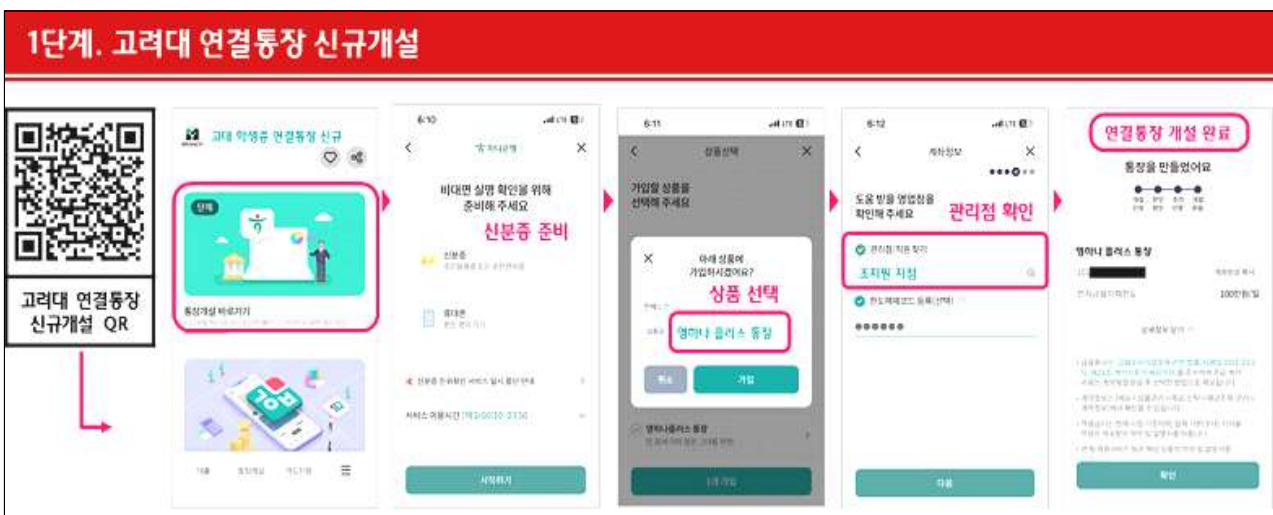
1단계. 고려대 연결통장 신규개설

고려대 연결통장 신규개설 QR

고대 학생증 연결통장 신규

통장개설 바로가기

6:10

비대면 실명 확인을 위해 준비해 주세요

신분증 준비

신분증

휴대폰

서비스 이용시간

시작하기

6:11

상품선택

가입할 상품을 선택해 주세요

아래 상품에 가입하시겠어요?

상품 선택

영하나 플러스 통장

취소

가입

영하나플러스 통장

6:12

계좌정보

도움 받을 영업점을 확인해 주세요

관리점 확인

관리점/직원 확인

조치원 지점

다음

연결통장 개설 완료

통장을 만들었어요

영하나 플러스 통장

100만원

확인